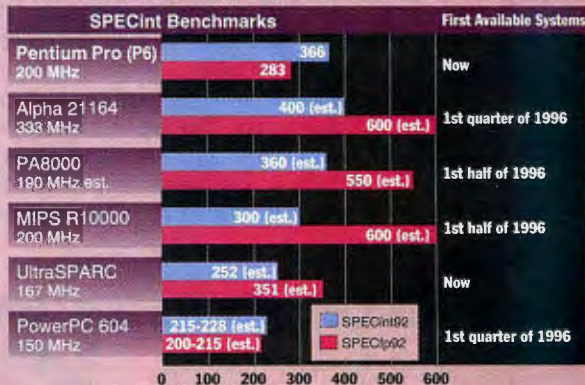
SPECint Benchmarks

First Available Systems

Pentium Pro (P6)
200 MHz
366
283
Now

Alpha 21164
333 MHz
400 (est.)
600 (est.)
1st quarter of 1996

PA8000
190 MHz est.
360 (est.)
550 (est.)
1st half of 1996

MIPS R10000
200 MHz
300 (est.)
600 (est.)
1st half of 1996

UltraSPARC
167 MHz
252 (est.)
351 (est.)
Now

PowerPC 604
150 MHz
215-228 (est.)
200-215 (est.)
1st quarter of 1996

SPECint92
SPECfp92

0 100 200 300 400 500 600